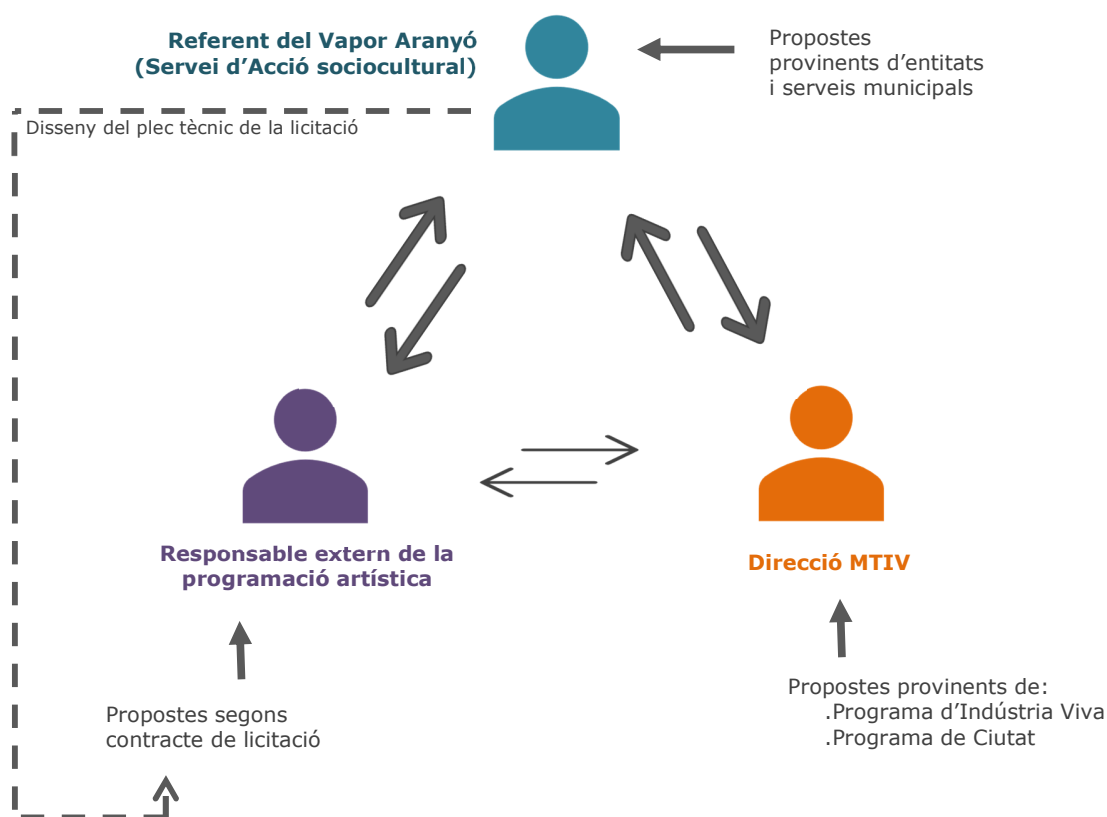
Referent del Vapor Aranyó
(Servei d'Acció sociocultural)

Propostes provinents d'entitats i serveis municipals

Disseny del plec tècnic de la licitació

Responsable extern de la programació artística

Direcció MTIV

Propostes segons contracte de licitació

Propostes provinents de:
.Programa d'Indústria Viva
.Programa de Ciutat